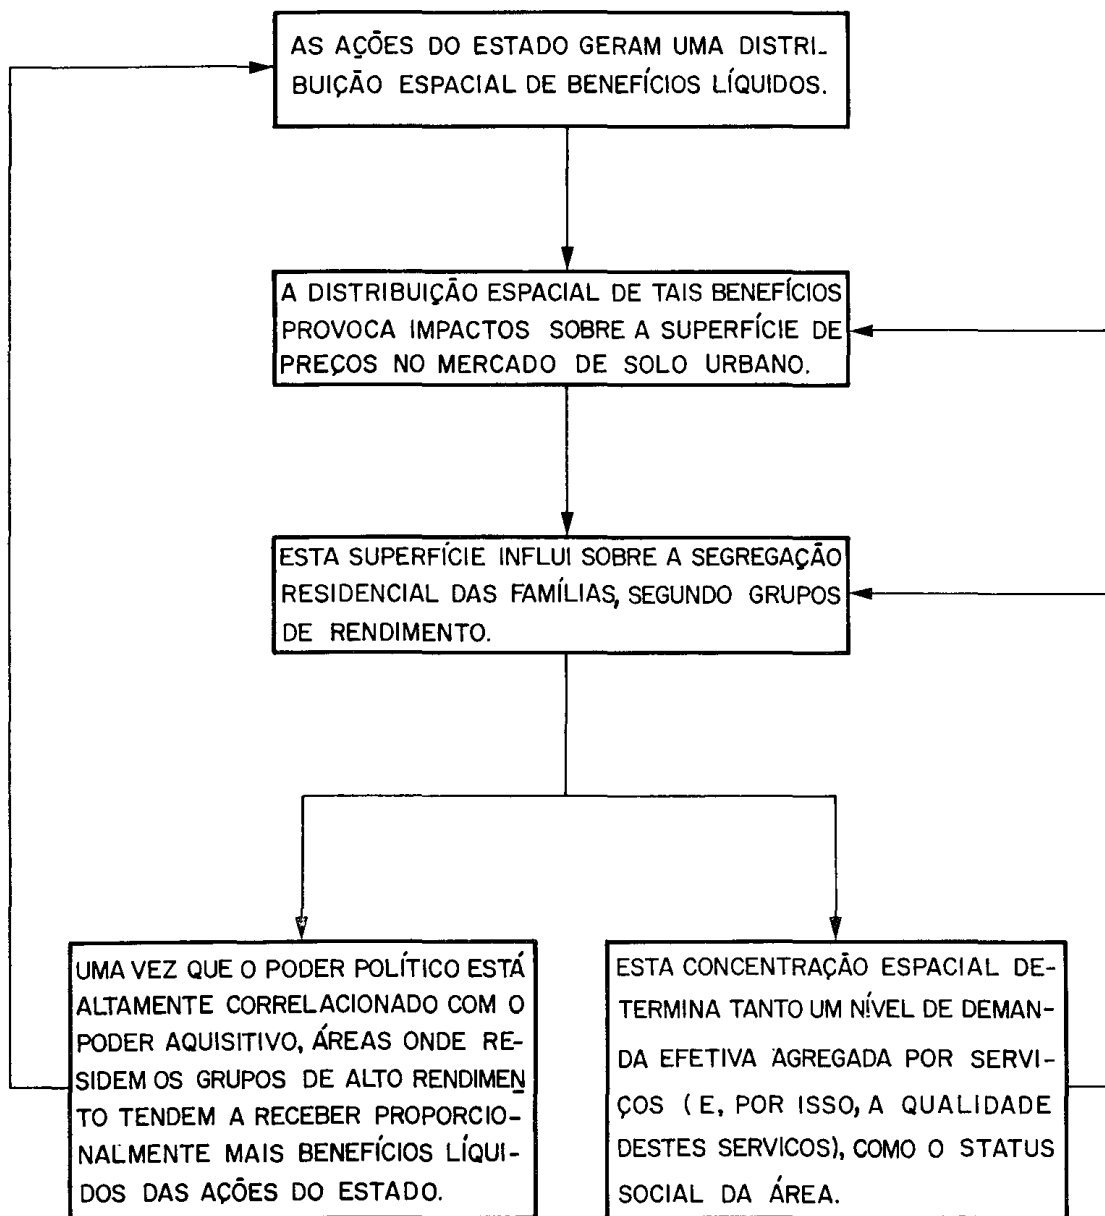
AS AÇÕES DO ESTADO GERAM UMA DISTRIBUIÇÃO ESPACIAL DE BENEFÍCIOS LÍQUIDOS.

A DISTRIBUIÇÃO ESPACIAL DE TAIS BENEFÍCIOS PROVOCA IMPACTOS SOBRE A SUPERFÍCIE DE PREÇOS NO MERCADO DE SOLO URBANO.

ESTA SUPERFÍCIE INFLUI SOBRE A SEGREGAÇÃO RESIDENCIAL DAS FAMÍLIAS, SEGUNDO GRUPOS DE RENDIMENTO.

UMA VEZ QUE O PODER POLÍTICO ESTÁ ALTAMENTE CORRELACIONADO COM O PODER AQUISITIVO, ÁREAS ONDE RESIDEM OS GRUPOS DE ALTO RENDIMENTO TENDEM A RECEBER PROPORCIONALMENTE MAIS BENEFÍCIOS LÍQUIDOS DAS AÇÕES DO ESTADO.

ESTA CONCENTRAÇÃO ESPACIAL DETERMINA TANTO UM NÍVEL DE DEMANDA EFETIVA AGREGADA POR SERVIÇOS ( E, POR ISSO, A QUALIDADE DESTES SERVICOS), COMO O STATUS SOCIAL DA ÁREA.